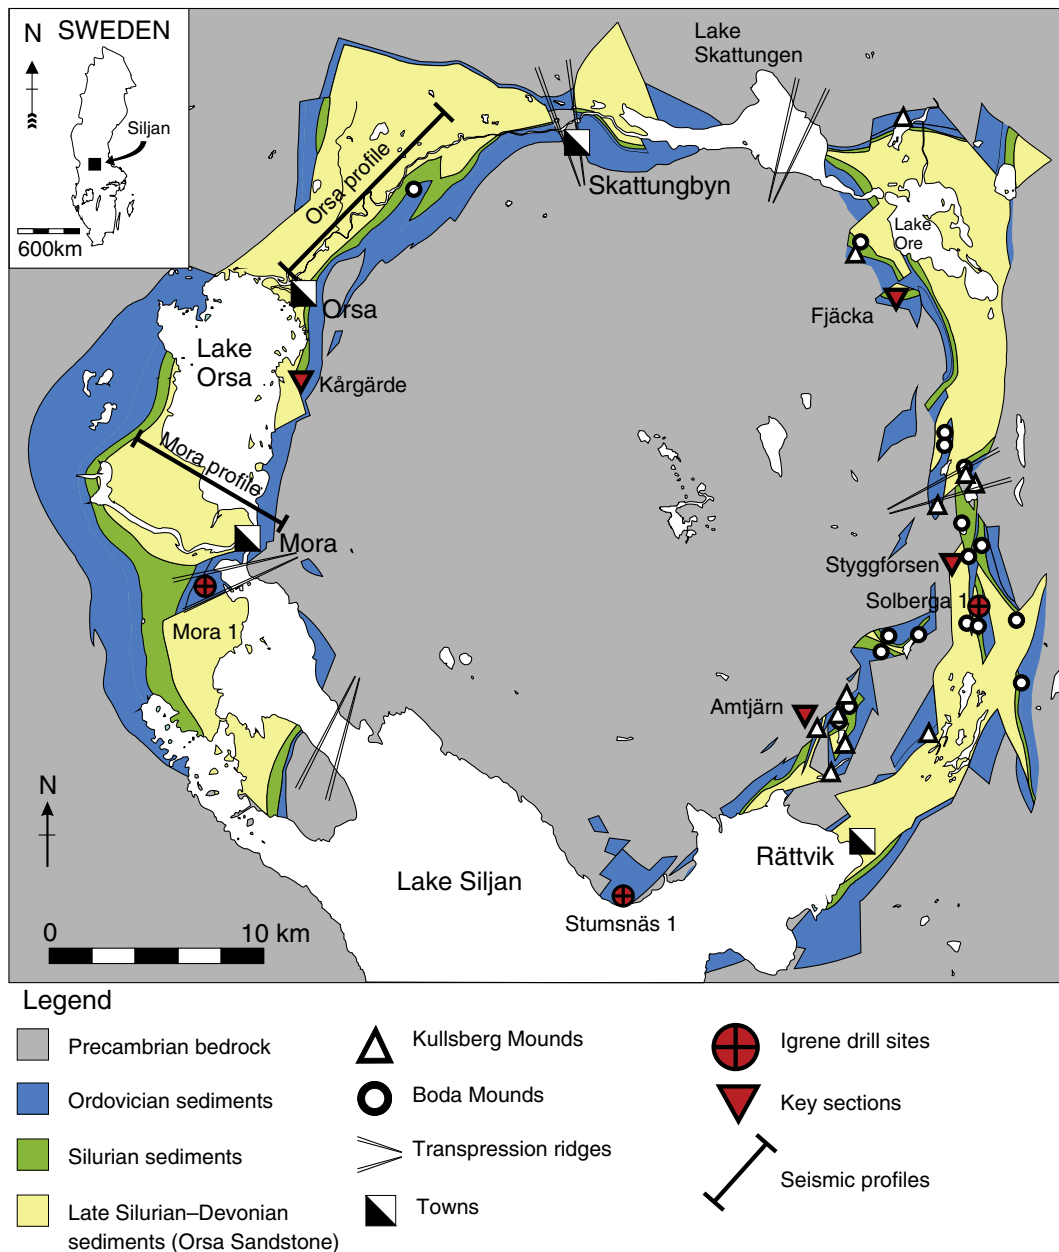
N
SWEDEN
Siljan
600km

Lake Skattungen
Skattungbyn
Orsa profile
Orsa
Lake Orsa
Kårgärde
Mora profile
Mora
Mora 1
Lake Ore
Fjäcka
Styggforsen
Solberga 1
Amtjärn
Rättvik
Lake Siljan
Stumsnäs 1
N
0
10 km

Legend
Precambrian bedrock
Ordovician sediments
Silurian sediments
Late Silurian–Devonian sediments (Orsa Sandstone)
Kullsberg Mounds
Boda Mounds
Transpression ridges
Towns
Igrene drill sites
Key sections
Seismic profiles